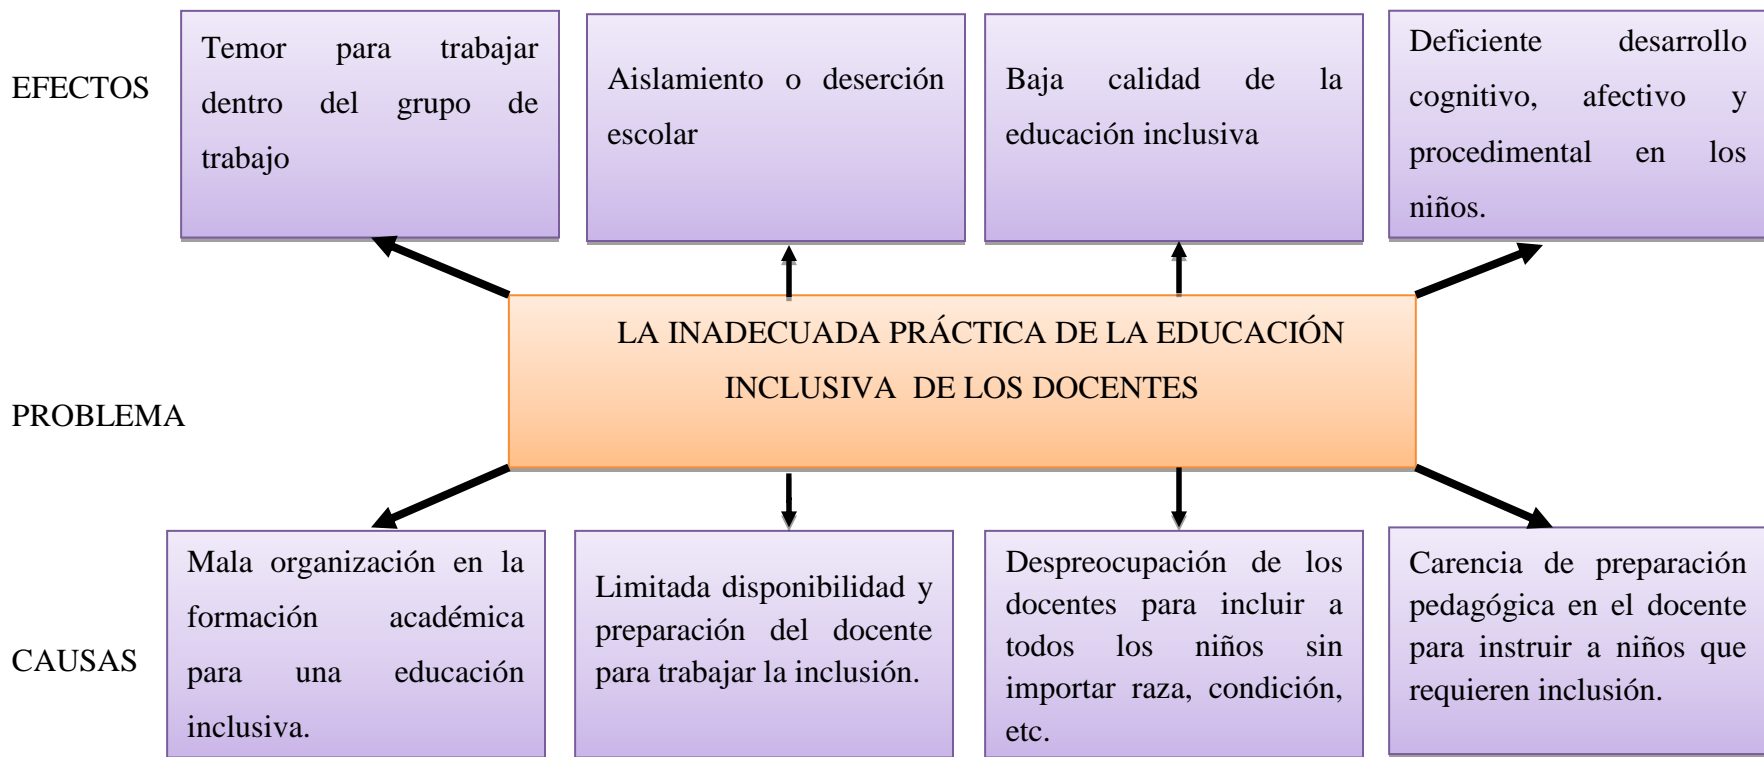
EFECTOS

Temor para trabajar dentro del grupo de trabajo

Aislamiento o deserción escolar

Baja calidad de la educación inclusiva

Deficiente desarrollo cognitivo, afectivo y procedimental en los niños.

PROBLEMA

LA INADECUADA PRÁCTICA DE LA EDUCACIÓN INCLUSIVA DE LOS DOCENTES

CAUSAS

Mala organización en la formación académica para una educación inclusiva.

Limitada disponibilidad y preparación del docente para trabajar la inclusión.

Despreocupación de los docentes para incluir a todos los niños sin importar raza, condición, etc.

Carencia de preparación pedagógica en el docente para instruir a niños que requieren inclusión.